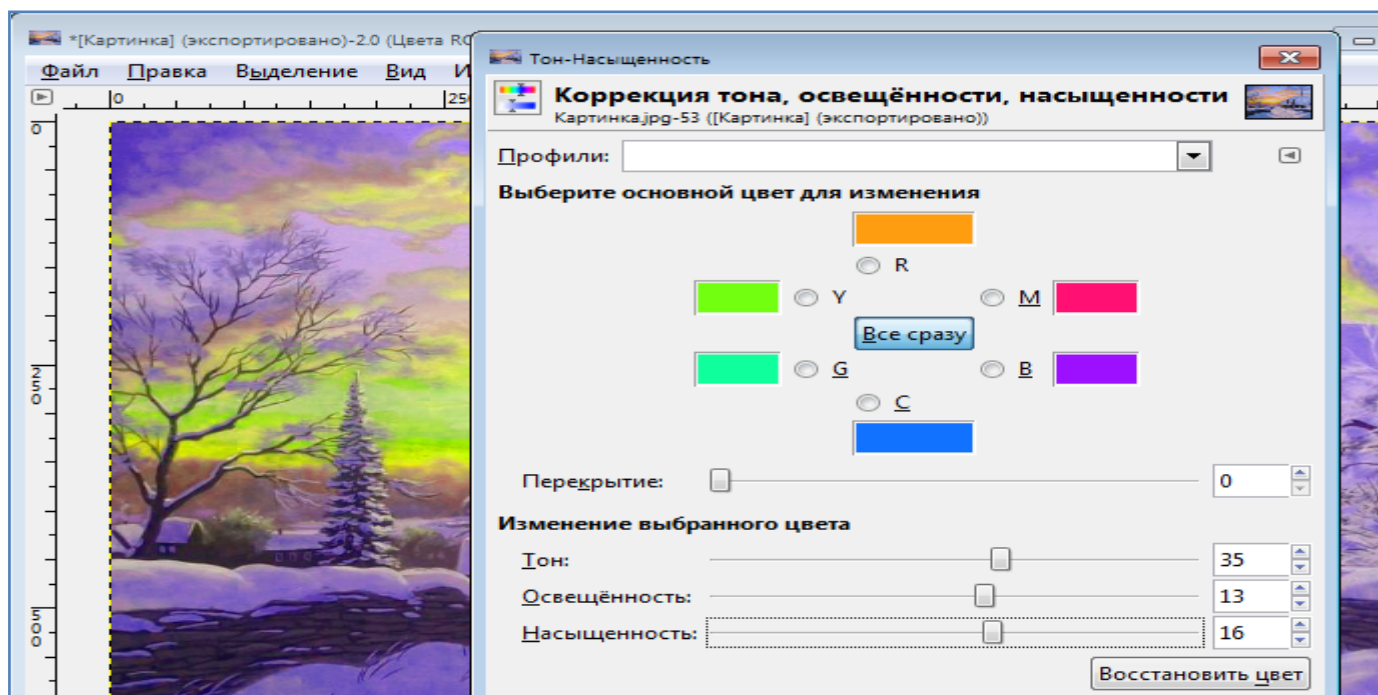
*[Картинка] (экспортировано)-2.0 (Цвета RG

Файл Правка Выделение Вид И

0 250

0

250

500

Тон-Насыщенность

Коррекция тона, освещённости, насыщенности
Картинка.jpg-53 ([Картинка] (экспортировано))

Профили:

Выберите основной цвет для изменения

R

Y

M

Все сразу

G

B

C

Перекрытие: 0

Изменение выбранного цвета

Тон: 35

Освещённость: 13

Насыщенность: 16

Восстановить цвет